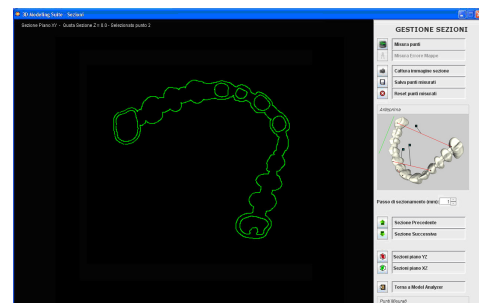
3D Modelling Suite - Sezioni

Sezione Piano XY - Quota Sezione Z = 9.0 - Selezionato punto 2

GESTIONE SEZIONI

Misura punti

Misura Ecorre Mappe

Cattura immagine sezione

Salva punti misurati

Reset punti misurati

Anteprima

Passo di sezionamento (mm):

Sezione Precedente

Sezione Successiva

Sezioni piano YZ

Sezioni piano XZ

Torna a Model Analyzer

Punti Misurati